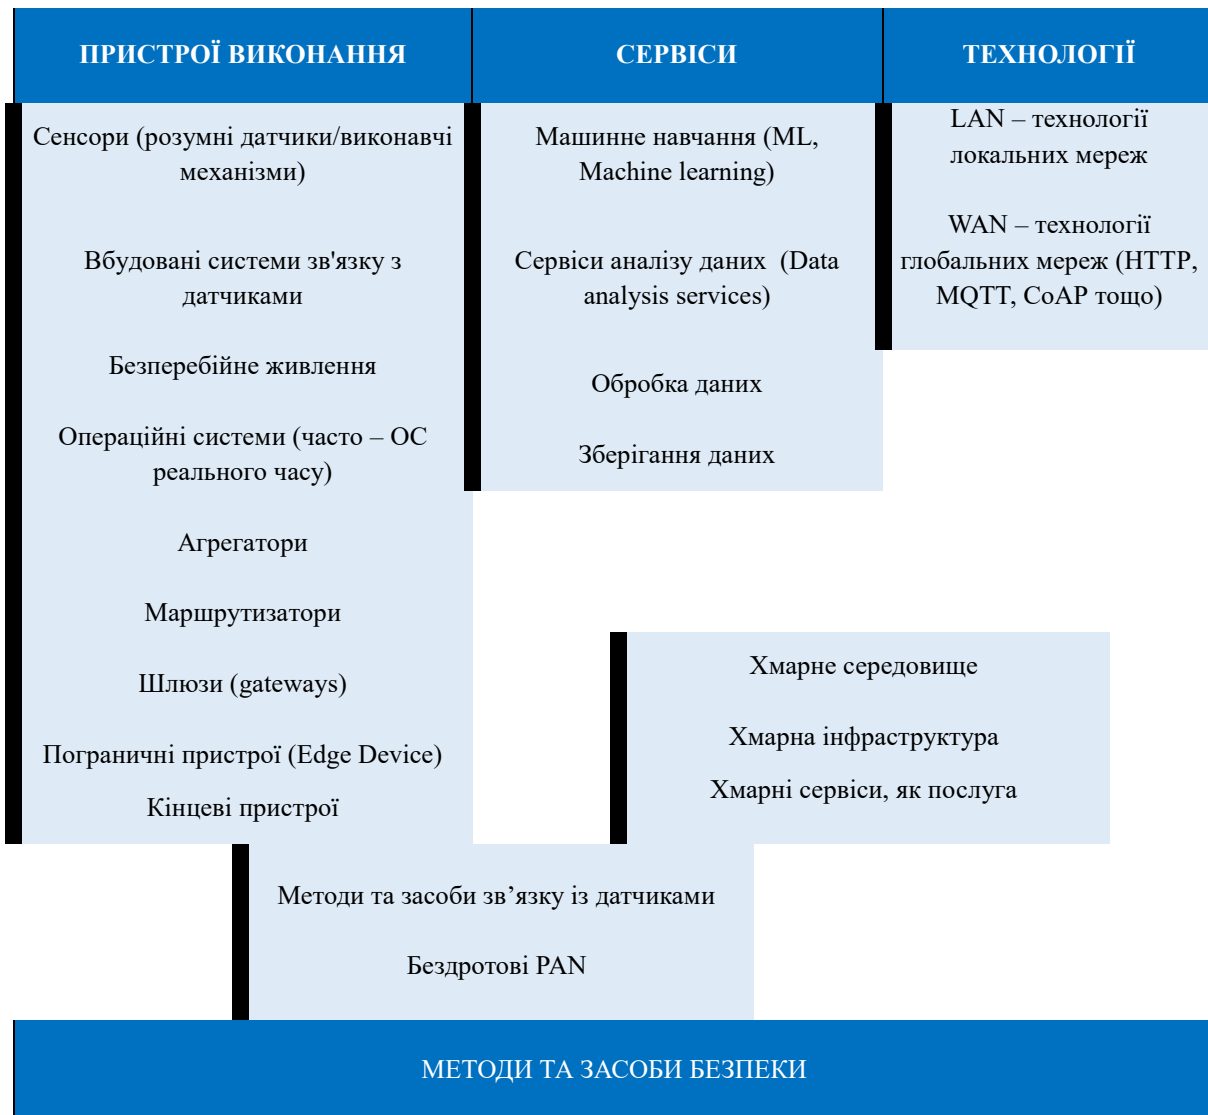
ПРИСТРОЇ ВИКОНАННЯ

Сенсори (розумні датчики/виконавчі механізми)

Вбудовані системи зв'язку з датчиками

Безперебійне живлення

Операційні системи (часто – ОС реального часу)

Агрегатори

Маршрутизатори

Шлюзи (gateways)

Пограничні пристрої (Edge Device)

Кінцеві пристрої

СЕРВІСИ

Машинне навчання (ML, Machine learning)

Сервіси аналізу даних (Data analysis services)

Обробка даних

Зберігання даних

ТЕХНОЛОГІЇ

LAN – технології локальних мереж

WAN – технології глобальних мереж (HTTP, MQTT, CoAP тощо)

Хмарне середовище

Хмарна інфраструктура

Хмарні сервіси, як послуга

Методи та засоби зв’язку із датчиками

Бездротові PAN

МЕТОДИ ТА ЗАСОБИ БЕЗПЕКИ